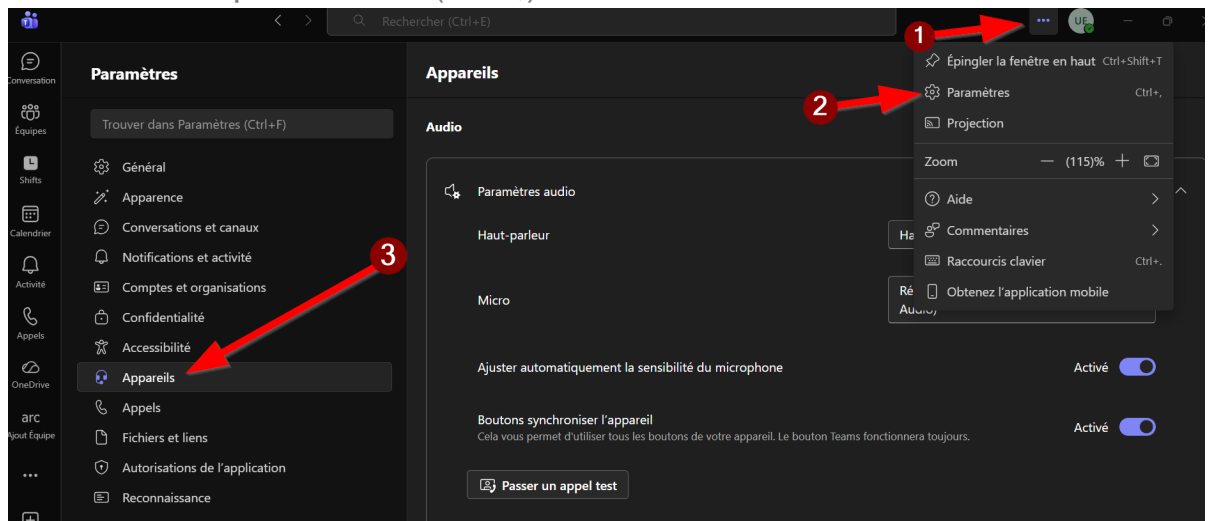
Rechercher (Ctrl+E)

UE

Conversation
Équipes
Shifts
Calendrier
Activité
Appels
OneDrive
arc
Ajout Équipe
...

Paramètres

Trouver dans Paramètres (Ctrl+F)

Général
Apparence
Conversations et canaux
Notifications et activité
Comptes et organisations
Confidentialité
Accessibilité
Appareils
Appels
Fichiers et liens
Autorisations de l'application
Reconnaissance

Appareils

Audio

Paramètres audio

Haut-parleur
Ha

Micro
Ré
Audio)

Ajuster automatiquement la sensibilité du microphone
Activé

Boutons synchroniser l'appareil
Cela vous permet d'utiliser tous les boutons de votre appareil. Le bouton Teams fonctionnera toujours.
Activé

Passer un appel test

1
2
3

Épingler la fenêtre en haut Ctrl+Shift+T
Paramètres Ctrl+,
Projection
Zoom — (115)% +
Aide
Commentaires
Raccourcis clavier Ctrl+.
Obtenez l'application mobile